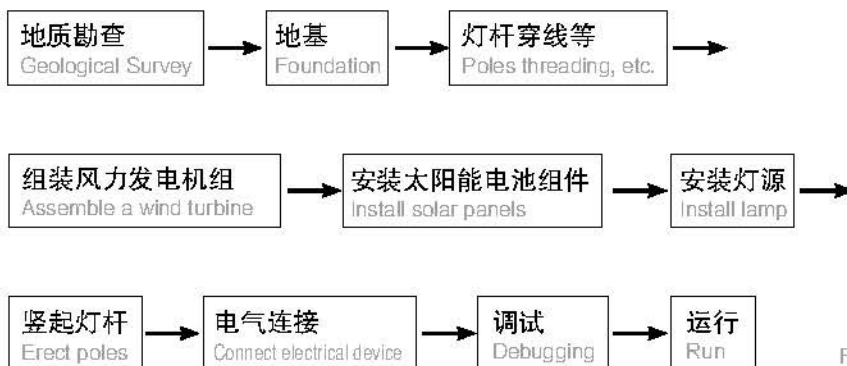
地质勘查
Geological Survey

地基
Foundation

灯杆穿线等
Poles threading, etc.

组装风力发电机组
Assemble a wind turbine

安装太阳能电池组件
Install solar panels

安装灯源
Install lamp

竖起灯杆
Erect poles

电气连接
Connect electrical device

调试
Debugging

运行
Run

F